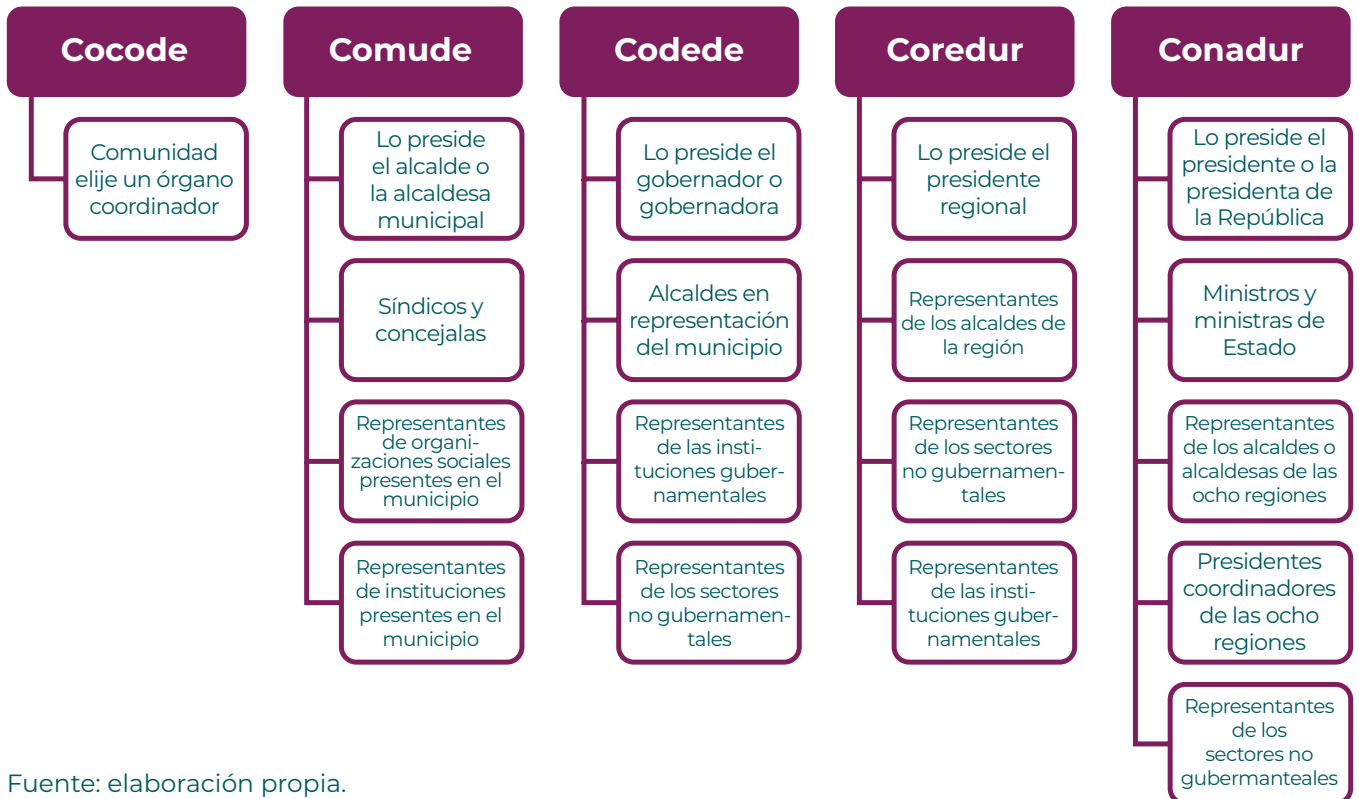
Cocode

Comunidad elije un órgano coordinador

Comude

Lo preside el alcalde o la alcaldesa municipal

Síndicos y concejalas

Representantes de organizaciones sociales presentes en el municipio

Representantes de instituciones presentes en el municipio

Codede

Lo preside el gobernador o gobernadora

Alcaldes en representación del municipio

Representantes de las instituciones gubernamentales

Representantes de los sectores no gubernamentales

Coredur

Lo preside el presidente regional

Representantes de los alcaldes de la región

Representantes de los sectores no gubernamentales

Representantes de las instituciones gubernamentales

Conadur

Lo preside el presidente o la presidenta de la República

Ministros y ministras de Estado

Representantes de los alcaldes o alcaldesas de las ocho regiones

Presidentes coordinadores de las ocho regiones

Representantes de los sectores no gubermanteales

Fuente: elaboración propia.